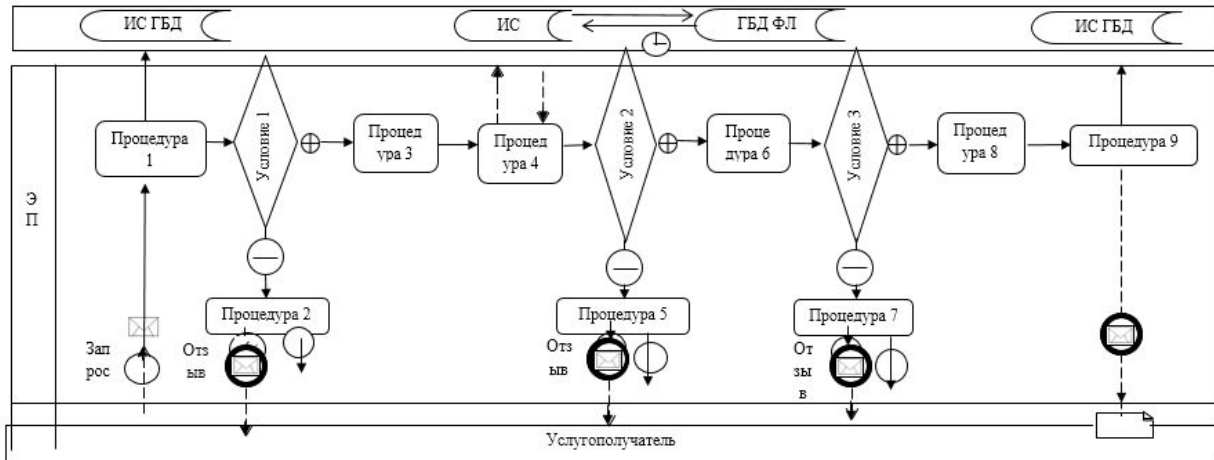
ИС ГБД

ИС

ГБД ФЛ

ИС ГБД

ЭП

Процедура 1

Условие 1

Процедура 3

Процедура 4

Условие 2

Процедура 6

Условие 3

Процедура 8

Процедура 9

Процедура 2

Процедура 5

Процедура 7

Запрос

Отзыв

Отзыв

Отзыв

Услугополучатель